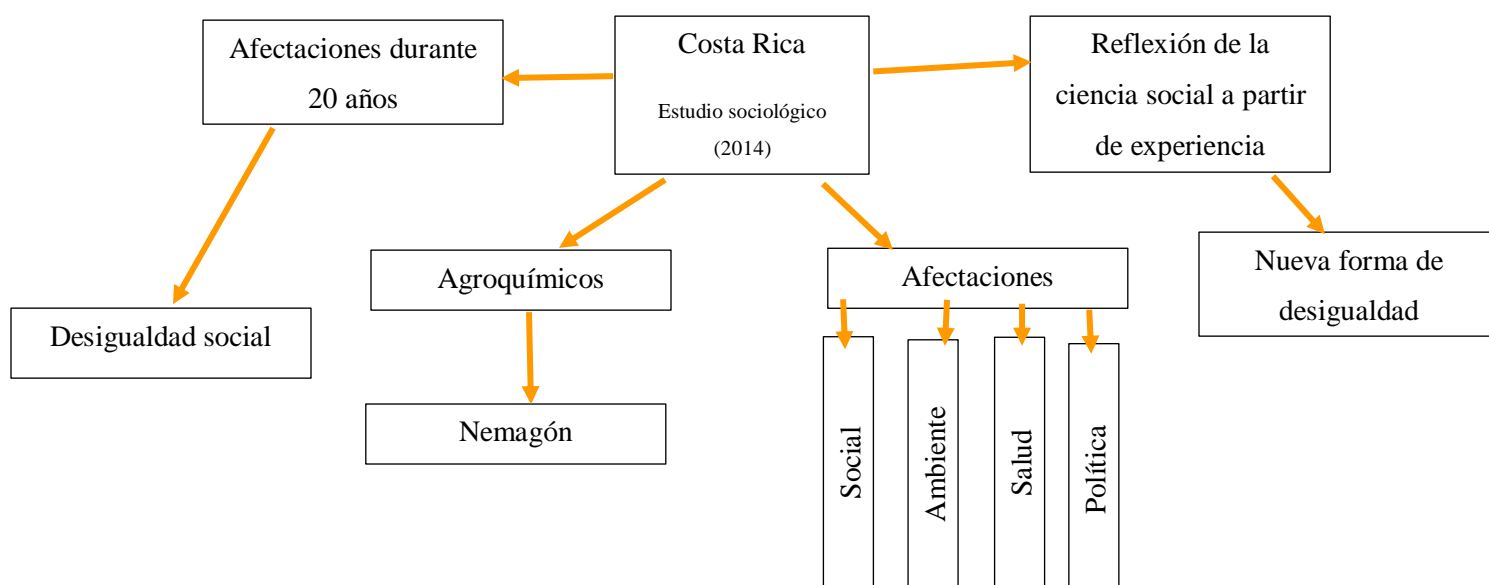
Costa Rica

Estudio sociológico (2014)

Afectaciones durante 20 años

Desigualdad social

Reflexión de la ciencia social a partir de experiencia

Nueva forma de desigualdad

Agroquímicos

Nemagón

Afectaciones

Social

Ambiente

Salud

Política